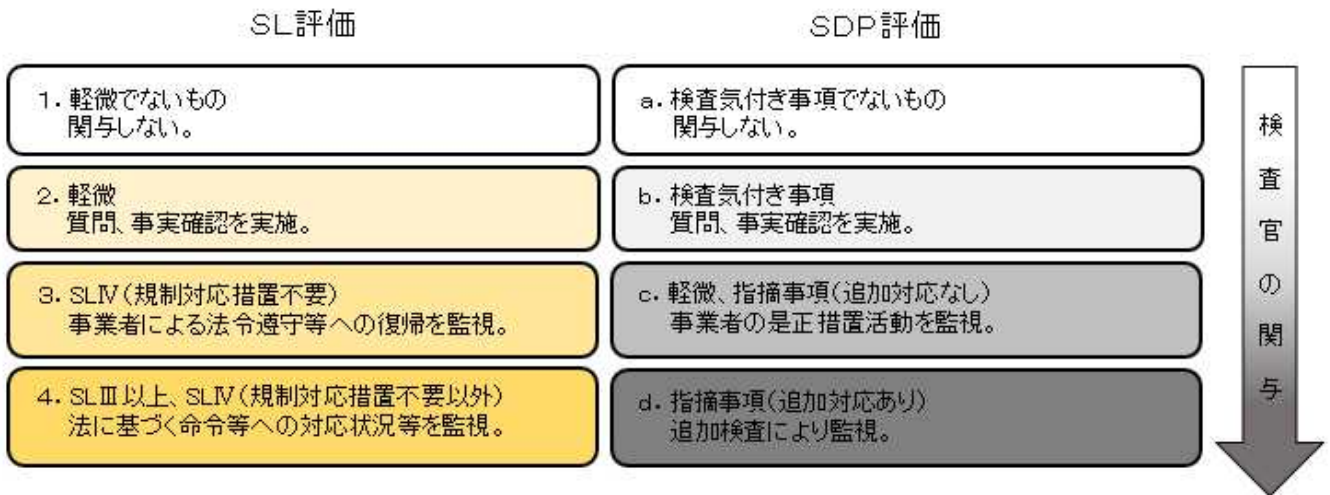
SL評価

1. 軽微でないもの
関与しない。

2. 軽微
質問、事実確認を実施。

3. SLⅣ(規制対応措置不要)
事業者による法令遵守等への復帰を監視。

4. SLⅢ以上、SLⅣ(規制対応措置不要以外)
法に基づく命令等への対応状況等を監視。

SDP評価

a. 検査気付き事項でないもの
関与しない。

b. 検査気付き事項
質問、事実確認を実施。

c. 軽微、指摘事項(追加対応なし)
事業者の是正措置活動を監視。

d. 指摘事項(追加対応あり)
追加検査により監視。

検査官の関与